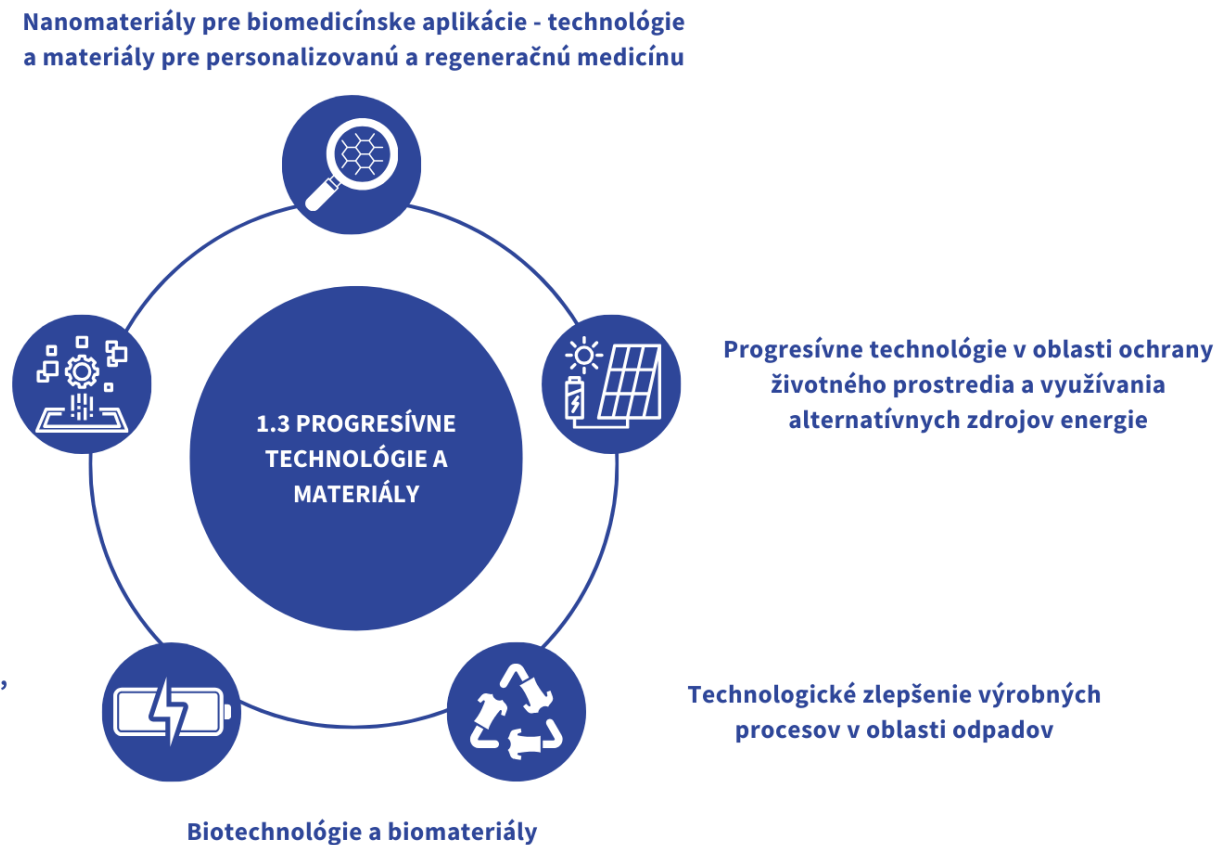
Nanomateriály pre biomedicínske aplikácie - technológie a materiály pre personalizovanú a regeneračnú medicínu

Progresívne technológie v oblasti ochrany životného prostredia a využívania alternatívnych zdrojov energie

1.3 PROGRESÍVNE TECHNOLÓGIE A MATERIÁLY

,

Technologické zlepšenie výrobných procesov v oblasti odpadov

Biotechnológie a biomateriály